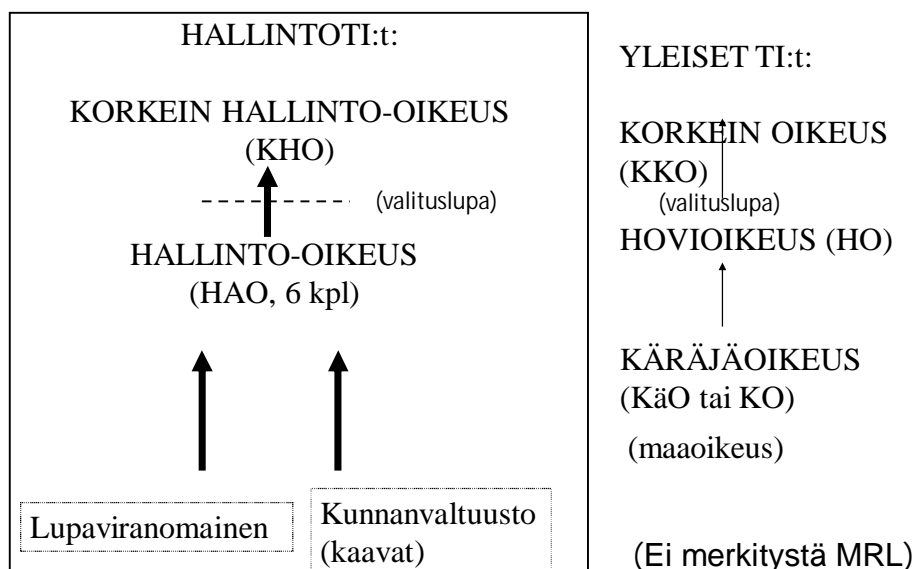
HALLINTOTI:t:

KORKEIN HALLINTO-OIKEUS (KHO)

(valituslupa)

HALLINTO-OIKEUS (HAO, 6 kpl)

Lupaviranomainen

Kunnanvaltuusto (kaavat)

YLEISET TI:t:

KORKEIN OIKEUS (KKO)

(valituslupa)

HOVIOIKEUS (HO)

KÄRÄJÄOIKEUS (KäO tai KO)

(maaoikeus)

(Ei merkitystä MRL)